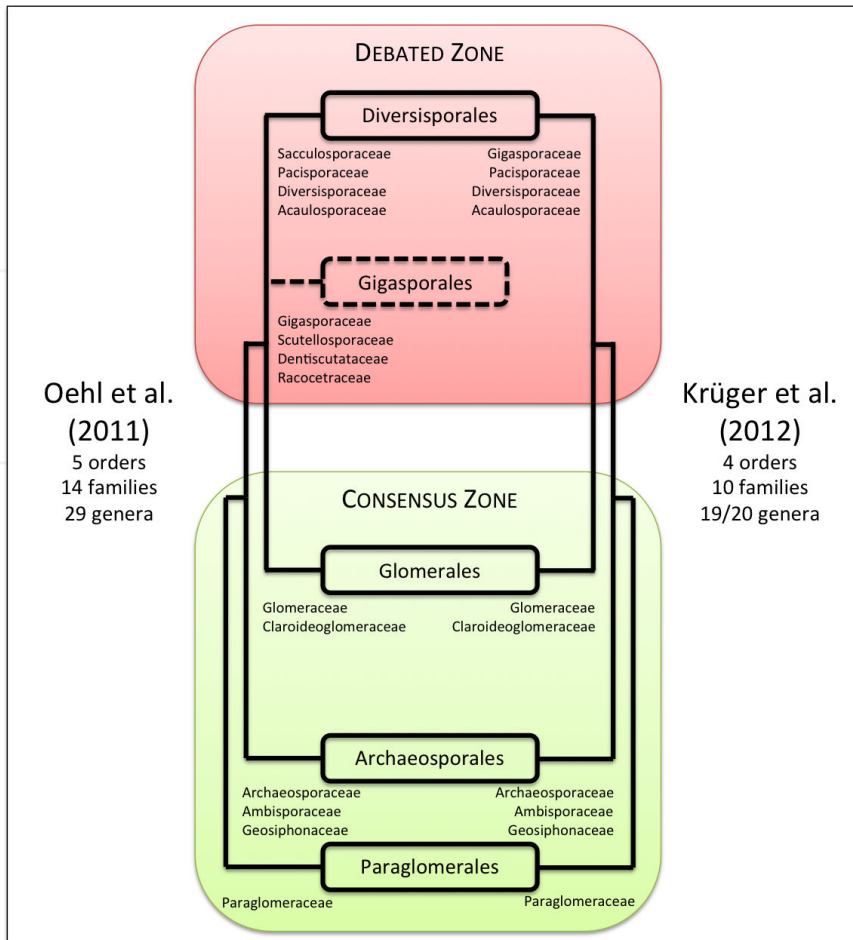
DEBATED ZONE

Diversisporales

Sacculosporaceae
Pacisporaceae
Diversisporaceae
Acaulosporaceae

Gigasporaceae
Pacisporaceae
Diversisporaceae
Acaulosporaceae

Gigasporales

Gigasporaceae
Scutellosporaceae
Dentiscutataceae
Racocetraceae

Oehl et al. (2011)
5 orders
14 families
29 genera

Krüger et al. (2012)
4 orders
10 families
19/20 genera

CONSENSUS ZONE

Glomerales

Glomeraceae
Claroideoglomeraceae

Glomeraceae
Claroideoglomeraceae

Archaeosporales

Archaeosporaceae
Ambisporaceae
Geosiphonaceae

Archaeosporaceae
Ambisporaceae
Geosiphonaceae

Paraglomerales

Paraglomeraceae

Paraglomeraceae